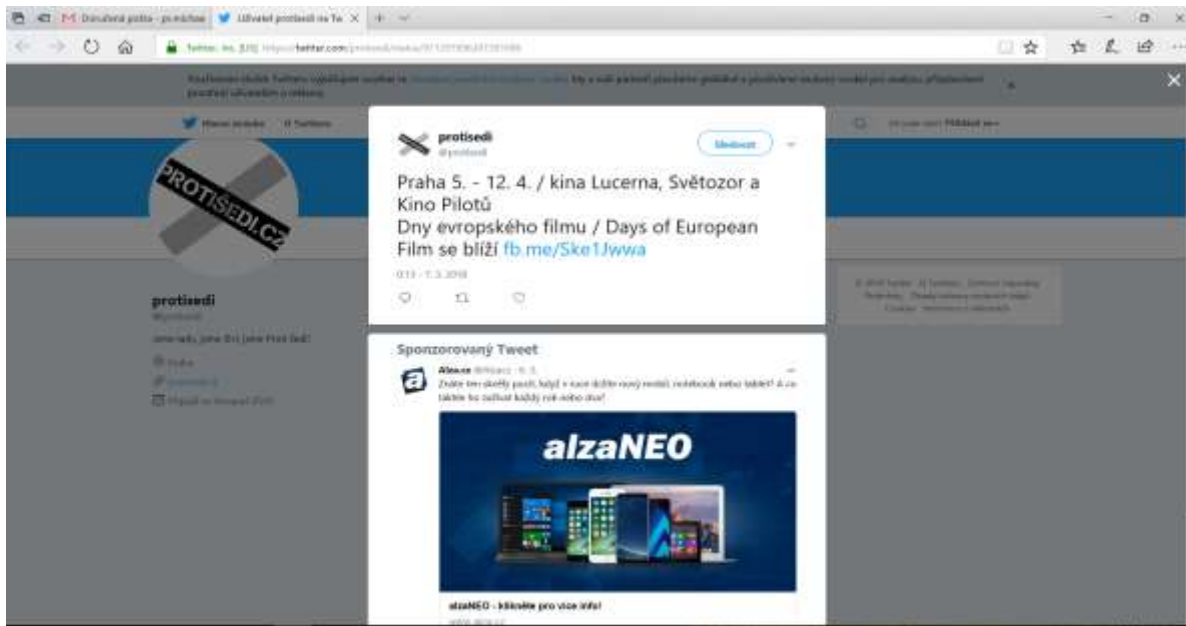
Doručená pošta - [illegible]
Uživatel protisedi na Tw
Twitter, Inc. [US] https://twitter.com/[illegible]

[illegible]

Hlavní stránka O Twitteru

PROTISEDI.CZ

protisedi
@protisedi
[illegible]
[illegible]
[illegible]
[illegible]

protisedi
@protisedi
Sledovat
Praha 5. - 12. 4. / kina Lucerna, Světozor a Kino Pilotů
Dny evropského filmu / Days of European Film se blíží fb.me/Ske1Jwwa
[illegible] - 7. 3. 2018

Sponzorovaný Tweet
Alza.cz @Alzacz · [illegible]
Znáte ten skvělý pocit, když v ruce držíte nový mobil, notebook nebo tablet? A co takhle ho zažívat každý rok nebo dva?
alzaNEO
alzaNEO - klikněte pro více info!
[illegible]

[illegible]